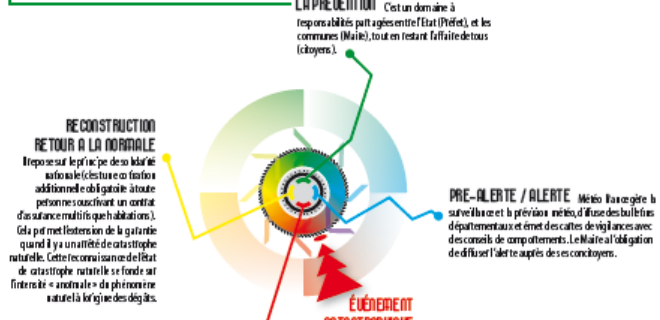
LA PRÉVENTION C'est un domaine à responsabilités partagées entre l'Etat (Préfet), et les communes (Maire), tout en restant l'affaire de tous (citoyens).

RECONSTRUCTION RETOUR A LA NORMALE

Il repose sur le principe de solidarité nationale (c'est une cotisation additionnelle obligatoire à toute personne souscrivant un contrat d'assurance multirisque habitations). Cela permet l'extension de la garantie quand il y a un arrêté de catastrophe naturelle. Cette reconnaissance de l'état de catastrophe naturelle se fonde sur l'intensité « anormale » du phénomène naturel à l'origine des dégâts.

PRÉ-ALERTE / ALERTE Météo France gère la surveillance et la prévision météo, diffuse des bulletins départementaux et émet des cartes de vigilances avec des conseils de comportements. Le Maire a l'obligation de diffuser l'alerte auprès de ses concitoyens.

ÉVÉNEMENT
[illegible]